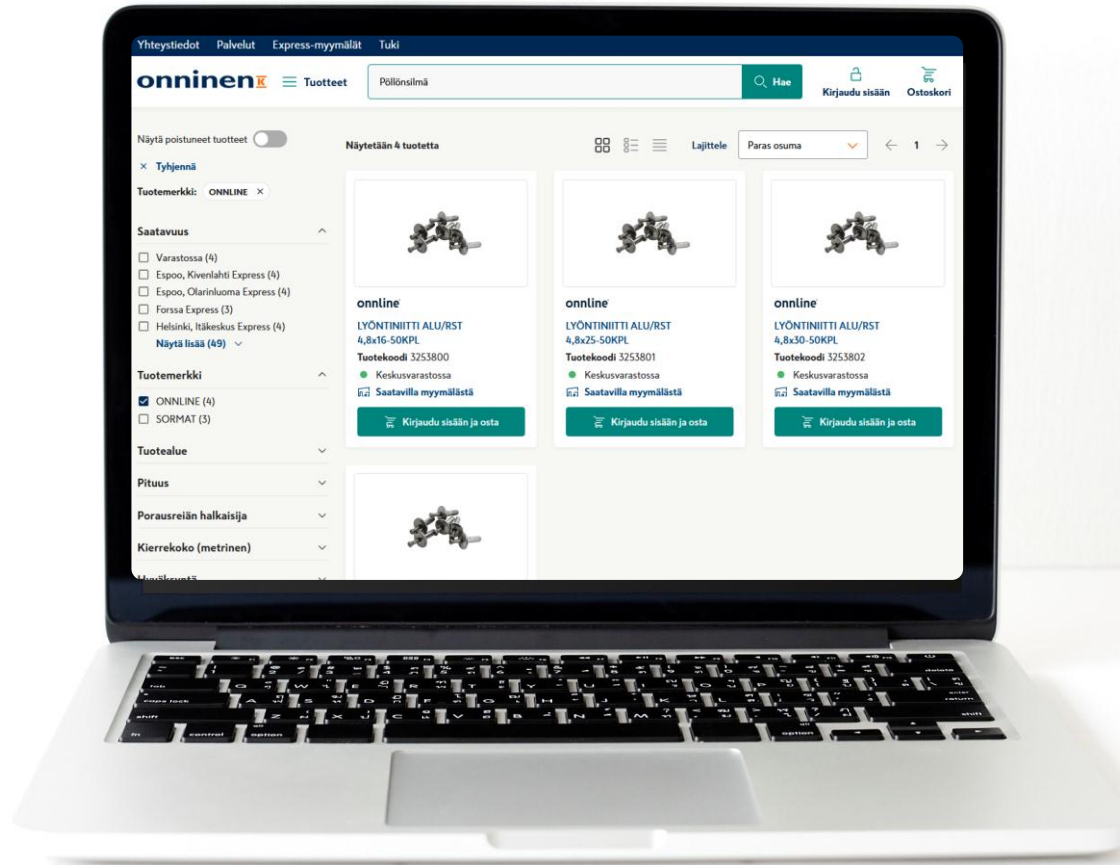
Yhteystiedot Palvelut Express-myymälät Tuki

onninen K ☰ Tuotteet

Pöllönsilmä

Hae

Kirjaudu sisään

Ostoskori

Näytä poistuneet tuotteet

× Tyhjennä

Tuotemerkki: ONNLINE ×

Saatavuus

Varastossa (4)
Espoo, Kivenlahti Express (4)
Espoo, Olarinluoma Express (4)
Forssa Express (3)
Helsinki, Itäkeskus Express (4)
Näytä lisää (49)

Tuotemerkki

ONNLINE (4)
SORMAT (3)

Tuotealue

Pituus

Porausreiän halkaisija

Kierrekoko (metrinen)

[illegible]

Näytetään 4 tuotetta

Lajittele

Paras osuma

1

onnline

LYÖNTINIITTI ALU/RST 4,8x16-50KPL

Tuotekoodi 3253800

Keskusvarastossa

Saatavilla myymälästä

Kirjaudu sisään ja osta

onnline

LYÖNTINIITTI ALU/RST 4,8x25-50KPL

Tuotekoodi 3253801

Keskusvarastossa

Saatavilla myymälästä

Kirjaudu sisään ja osta

onnline

LYÖNTINIITTI ALU/RST 4,8x30-50KPL

Tuotekoodi 3253802

Keskusvarastossa

Saatavilla myymälästä

Kirjaudu sisään ja osta